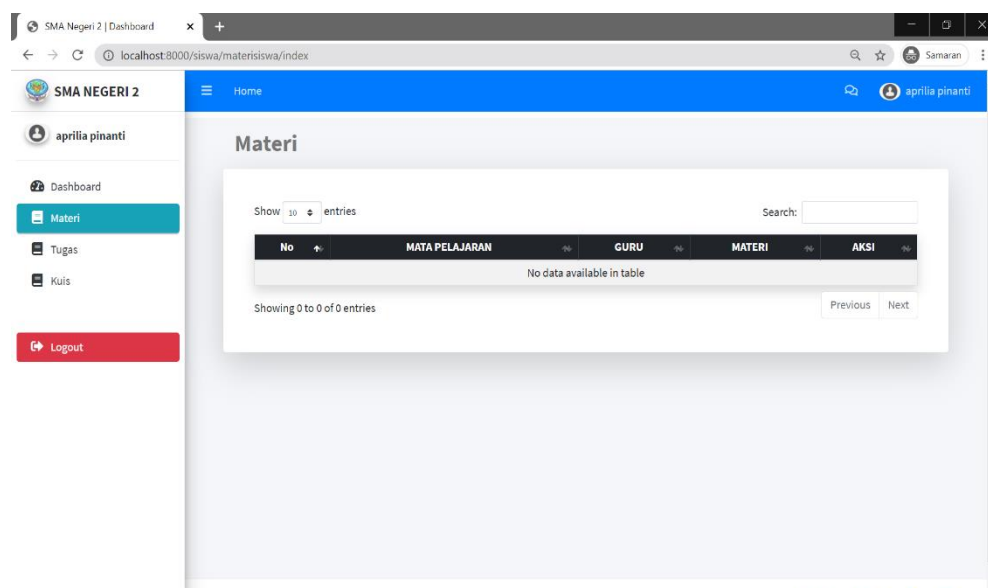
SMA Negeri 2 | Dashboard
localhost:8000/siswa/materisiswa/index
Samaran

SMA NEGERI 2
Home
aprilia pinanti

aprilia pinanti

Dashboard
Materi
Tugas
Kuis

Logout

Materi

Show 10 entries
Search:

| No | MATA PELAJARAN | GURU | MATERI | AKSI |
|---|---|---|---|---|
| No data available in table | | | | |

Showing 0 to 0 of 0 entries
Previous Next